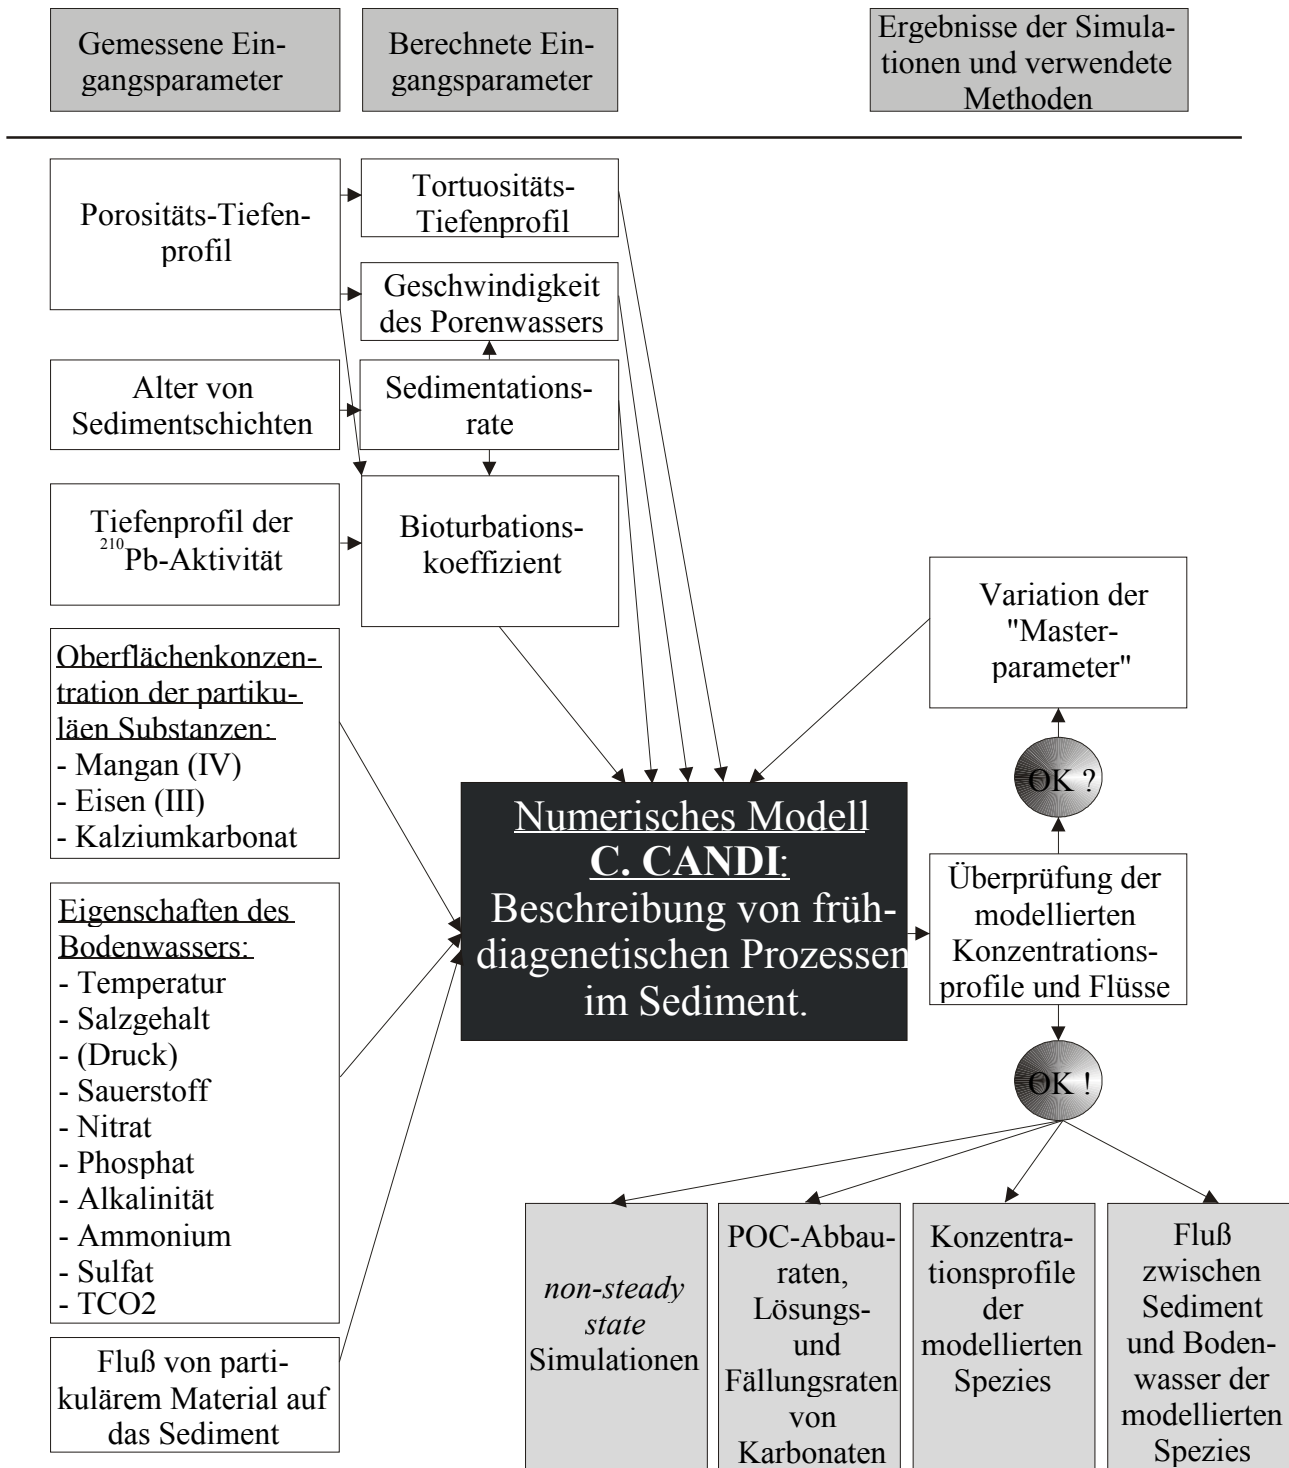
Gemessene Eingangsparameter

Berechnete Eingangsparameter

Ergebnisse der Simulationen und verwendete Methoden

Porositäts-Tiefenprofil

Tortuositäts-Tiefenprofil

Geschwindigkeit des Porenwassers

Alter von Sedimentschichten

Sedimentationsrate

Tiefenprofil der $^{210}$Pb-Aktivität

Bioturbationskoeffizient

Variation der "Masterparameter"

Oberflächenkonzentration der partikuläen Substanzen:
- Mangan (IV)
- Eisen (III)
- Kalziumkarbonat

OK ?

Numerisches Modell
C. CANDI:
Beschreibung von frühdiagenetischen Prozessen im Sediment.

Überprüfung der modellierten Konzentrationsprofile und Flüsse

Eigenschaften des Bodenwassers:
- Temperatur
- Salzgehalt
- (Druck)
- Sauerstoff
- Nitrat
- Phosphat
- Alkalinität
- Ammonium
- Sulfat
- TCO2

OK !

Fluß von partikulärem Material auf das Sediment

non-steady state Simulationen

POC-Abbauraten, Lösungs- und Fällungsraten von Karbonaten

Konzentrationsprofile der modellierten Spezies

Fluß zwischen Sediment und Bodenwasser der modellierten Spezies